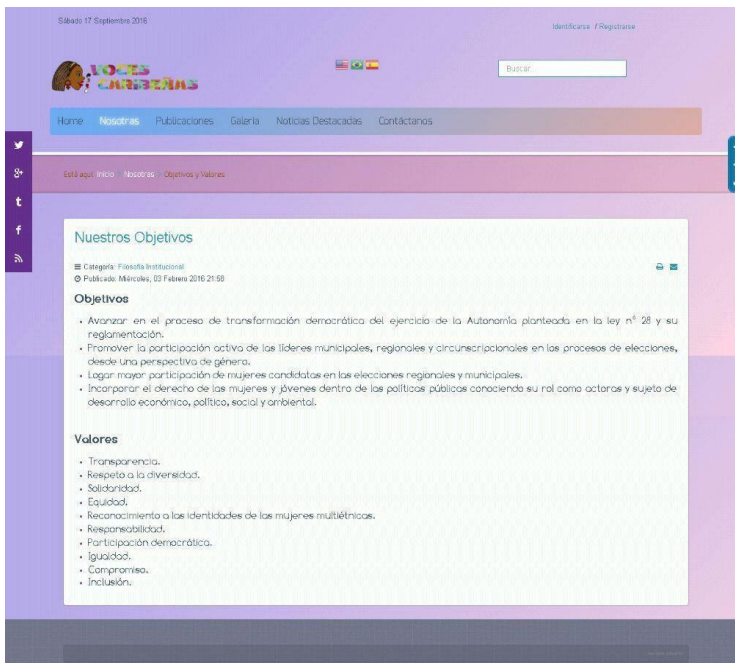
Sábado 17 Septiembre 2016

Identificarse / Registrarse

VOCES CARIBEÑAS

Buscar...

Home Nosotras Publicaciones Galeria Noticias Destacadas Contáctanos

Está aquí: Inicio > Nosotras > Objetivos y Valores

Nuestros Objetivos

Categoría: Filosofía Institucional
Publicado: Miércoles, 03 Febrero 2016 21:58

Objetivos

- Avanzar en el proceso de transformación democrática del ejercicio de la Autonomía planteada en la ley n° 28 y su reglamentación.
- Promover la participación activa de las líderes municipales, regionales y circunscripcionales en los procesos de elecciones, desde una perspectiva de género.
- Logar mayor participación de mujeres candidatas en las elecciones regionales y municipales.
- Incorporar el derecho de las mujeres y jóvenes dentro de las políticas públicas conociendo su rol como actoras y sujeta de desarrollo económico, político, social y ambiental.

Valores

- Transparencia.
- Respeto a la diversidad.
- Solidaridad.
- Equidad.
- Reconocimiento a las identidades de las mujeres multiétnicas.
- Responsabilidad.
- Participación democrática.
- Igualdad.
- Compromiso.
- Inclusión.